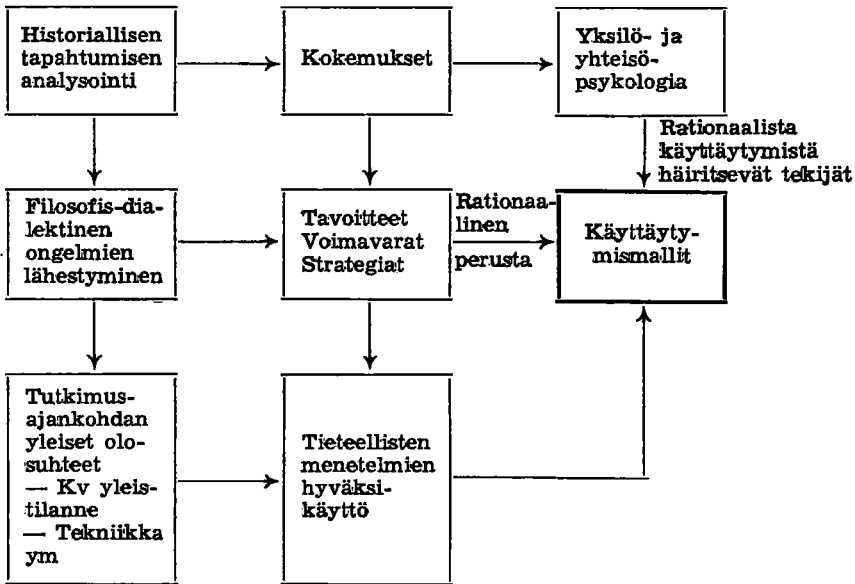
Historiallisen tapahtumisen analysointi

Kokemukset

Yksilö- ja yhteisöpsykologia

Rationaalista käyttäytymistä häiritsevät tekijät

Filosofis-dialektinen ongelmien lähestyminen

Tavoitteet Voimavarat Strategiat

Rationaalinen perusta

Käyttäytymismallit

Tutkimusajankohdan yleiset olosuhteet
— Kv yleistilanne
— Tekniikka ym

Tieteellisten menetelmien hyväksikäyttö